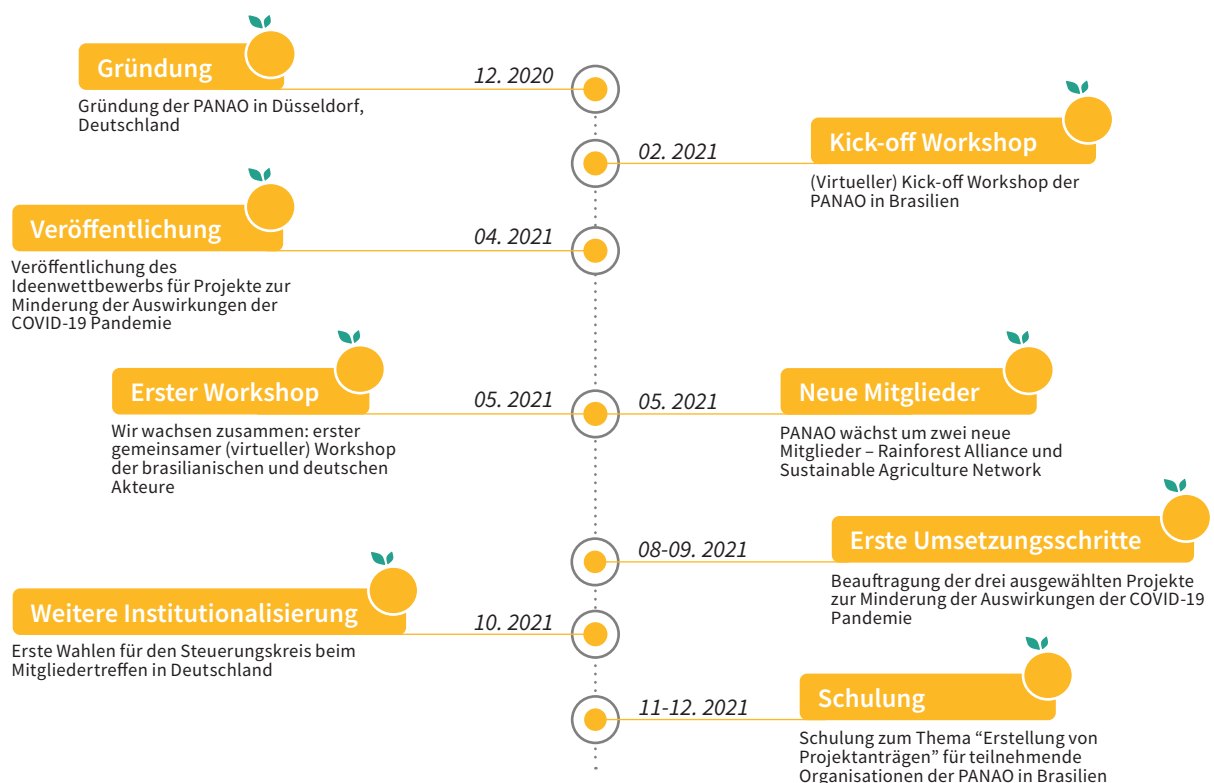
Gründung

12. 2020

Gründung der PANAO in Düsseldorf, Deutschland

02. 2021

Kick-off Workshop

(Virtueller) Kick-off Workshop der PANAO in Brasilien

Veröffentlichung

04. 2021

Veröffentlichung des Ideenwettbewerbs für Projekte zur Minderung der Auswirkungen der COVID-19 Pandemie

Erster Workshop

05. 2021

Wir wachsen zusammen: erster gemeinsamer (virtueller) Workshop der brasilianischen und deutschen Akteure

05. 2021

Neue Mitglieder

PANAO wächst um zwei neue Mitglieder – Rainforest Alliance und Sustainable Agriculture Network

08-09. 2021

Erste Umsetzungsschritte

Beauftragung der drei ausgewählten Projekte zur Minderung der Auswirkungen der COVID-19 Pandemie

Weitere Institutionalisierung

10. 2021

Erste Wahlen für den Steuerungskreis beim Mitgliedertreffen in Deutschland

11-12. 2021

Schulung

Schulung zum Thema “Erstellung von Projektanträgen” für teilnehmende Organisationen der PANAO in Brasilien